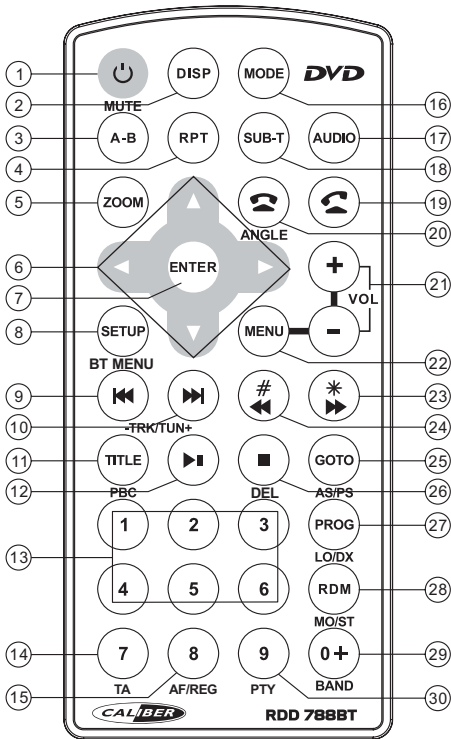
1
DISP
MODE
DVD
2
MUTE
16
3
A-B
RPT
SUB-T
AUDIO
17
4
18
5
ZOOM
19
ANGLE
20
6
ENTER
+
21
7
VOL
8
SETUP
MENU
-
BT MENU
22
9
#
*
23
10
-TRK/TUN+
24
11
TITLE
GOTO
25
12
PBC
DEL
AS/PS
26
1
2
3
PROG
27
13
LO/DX
4
5
6
RDM
28
MO/ST
14
7
8
9
0+
29
TA
PTY
BAND
15
AF/REG
30
CALIBER
RDD 788BT